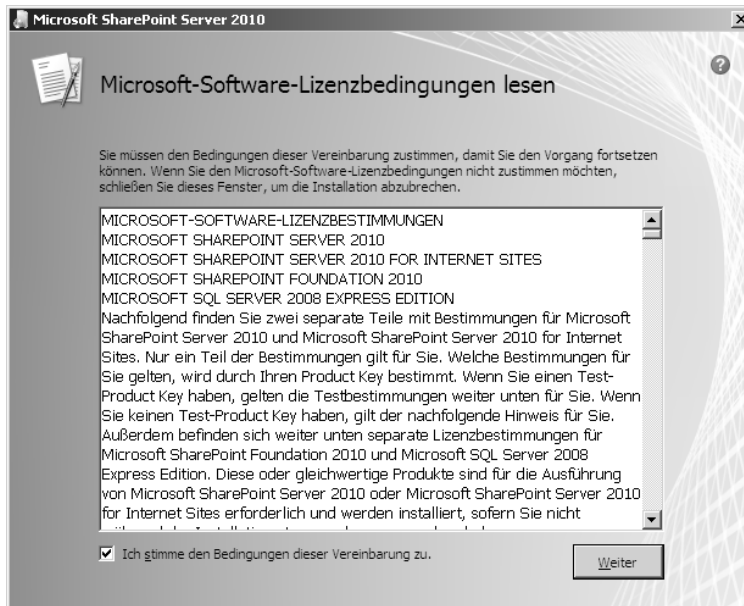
Microsoft SharePoint Server 2010

Microsoft-Software-Lizenzbedingungen lesen

Sie müssen den Bedingungen dieser Vereinbarung zustimmen, damit Sie den Vorgang fortsetzen können. Wenn Sie den Microsoft-Software-Lizenzbedingungen nicht zustimmen möchten, schließen Sie dieses Fenster, um die Installation abzubrechen.

MICROSOFT-SOFTWARE-LIZENZBESTIMMUNGEN
MICROSOFT SHAREPOINT SERVER 2010
MICROSOFT SHAREPOINT SERVER 2010 FOR INTERNET SITES
MICROSOFT SHAREPOINT FOUNDATION 2010
MICROSOFT SQL SERVER 2008 EXPRESS EDITION
Nachfolgend finden Sie zwei separate Teile mit Bestimmungen für Microsoft SharePoint Server 2010 und Microsoft SharePoint Server 2010 for Internet Sites. Nur ein Teil der Bestimmungen gilt für Sie. Welche Bestimmungen für Sie gelten, wird durch Ihren Product Key bestimmt. Wenn Sie einen Test-Product Key haben, gelten die Testbestimmungen weiter unten für Sie. Wenn Sie keinen Test-Product Key haben, gilt der nachfolgende Hinweis für Sie. Außerdem befinden sich weiter unten separate Lizenzbestimmungen für Microsoft SharePoint Foundation 2010 und Microsoft SQL Server 2008 Express Edition. Diese oder gleichwertige Produkte sind für die Ausführung von Microsoft SharePoint Server 2010 oder Microsoft SharePoint Server 2010 for Internet Sites erforderlich und werden installiert, sofern Sie nicht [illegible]

Ich stimme den Bedingungen dieser Vereinbarung zu.

Weiter